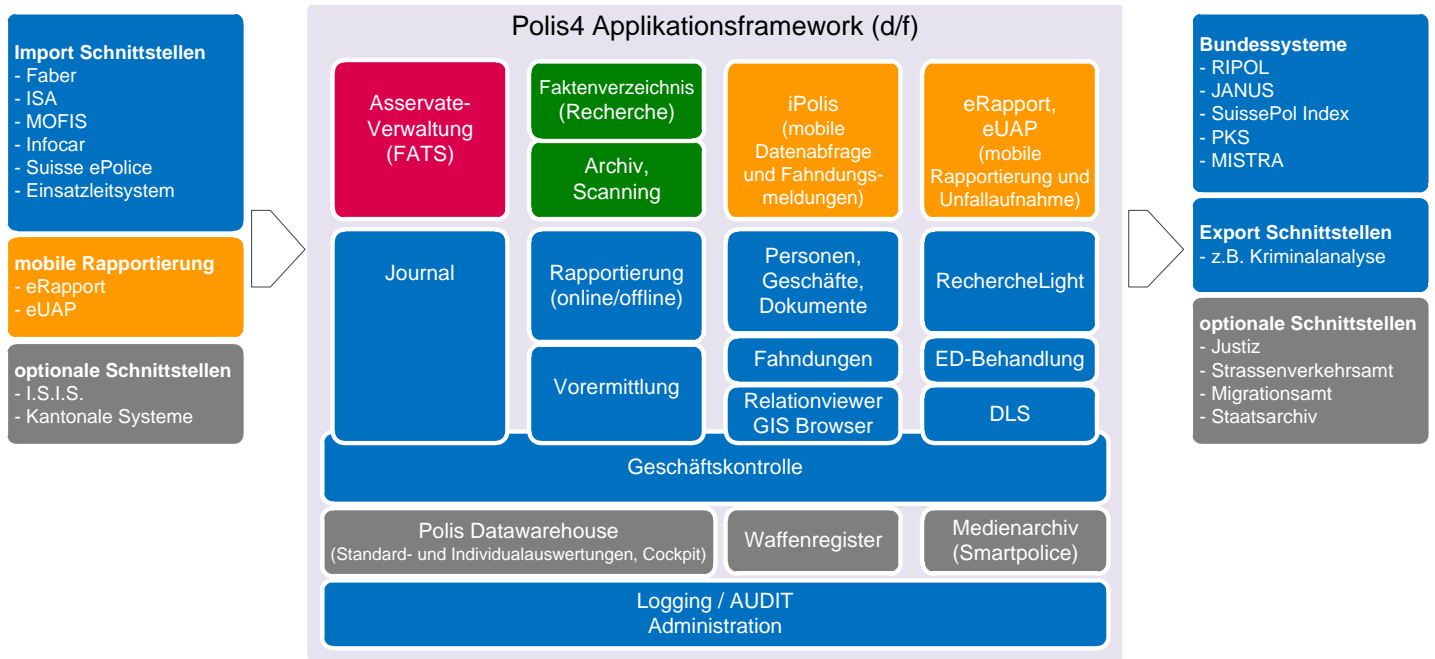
Import Schnittstellen
- Faber
- ISA
- MOFIS
- Infocar
- Suisse ePolice
- Einsatzleitsystem

mobile Rapportierung
- eRapport
- eUAP

optionale Schnittstellen
- I.S.I.S.
- Kantonale Systeme

Polis4 Applikationsframework (d/f)

Asservate-Verwaltung (FATS)

Faktenverzeichnis (Recherche)

Archiv, Scanning

iPolis (mobile Datenabfrage und Fahndungsmeldungen)

eRapport, eUAP (mobile Rapportierung und Unfallaufnahme)

Journal

Rapportierung (online/offline)

Vorermittlung

Personen, Geschäfte, Dokumente

Fahndungen

Relationviewer GIS Browser

RechercheLight

ED-Behandlung

DLS

Geschäftskontrolle

Polis Datawarehouse (Standard- und Individualauswertungen, Cockpit)

Waffenregister

Medienarchiv (Smartpolice)

Logging / AUDIT
Administration

Bundessysteme
- RIPOL
- JANUS
- SuissePol Index
- PKS
- MISTRA

Export Schnittstellen
- z.B. Kriminalanalyse

optionale Schnittstellen
- Justiz
- Strassenverkehrsamt
- Migrationsamt
- Staatsarchiv